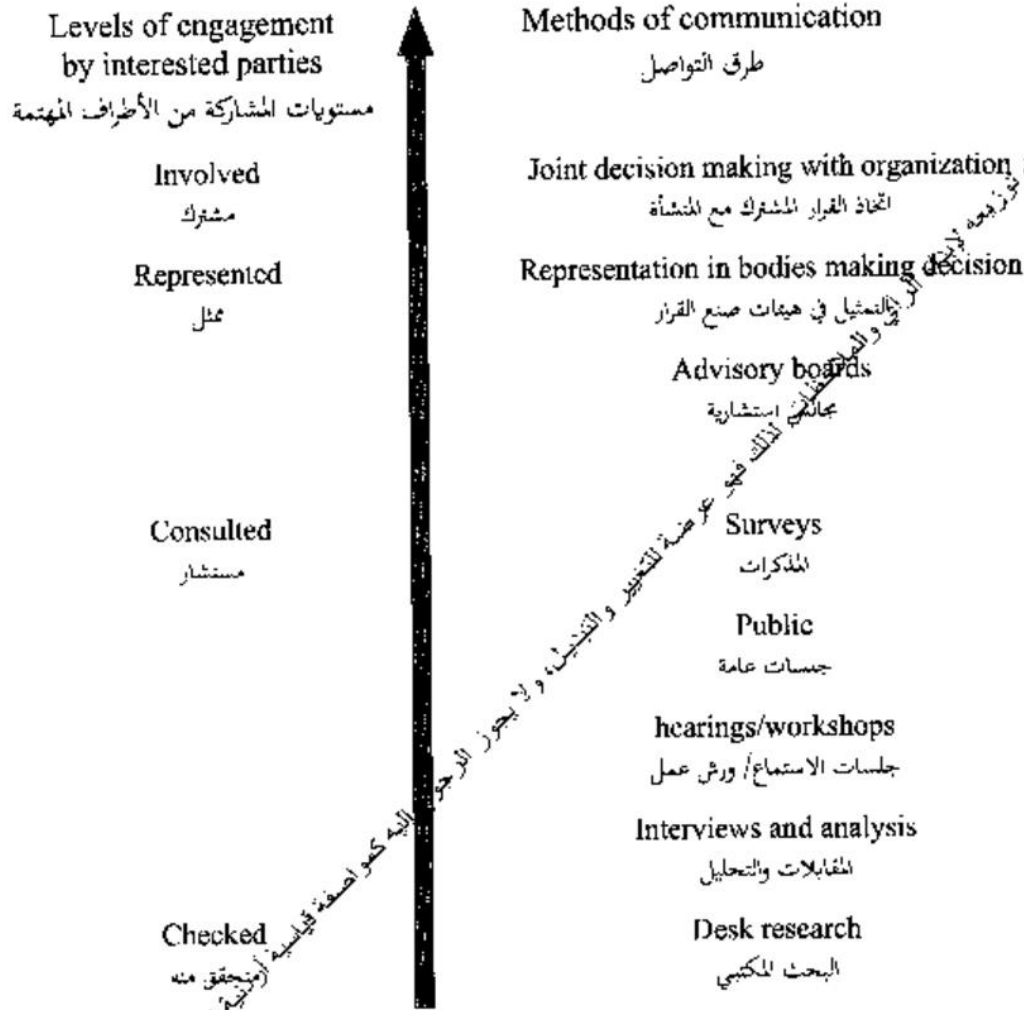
Levels of engagement by interested parties
مستويات المشاركة من الأطراف المهتمة

Methods of communication
طرق التواصل

Involved
مشترك

Joint decision making with organization
اتخاذ القرار المشترك مع المنشأة

Represented
ممثل

Representation in bodies making decision
التمثيل في هيئات صنع القرار

Advisory boards
مجالس استشارية

Consulted
مستشار

Surveys
المذكرات

Public
جلسات عامة

hearings/workshops
جلسات الاستماع/ ورش عمل

Interviews and analysis
المقابلات والتحليل

Checked
متحقق منه

Desk research
البحث المكتبي

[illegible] توزيعه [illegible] و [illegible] لذلك فهو عرضة للتغيير و التبديل، ولا يجوز الرجوع إليه كمواصفة قياسية (مرجعية)